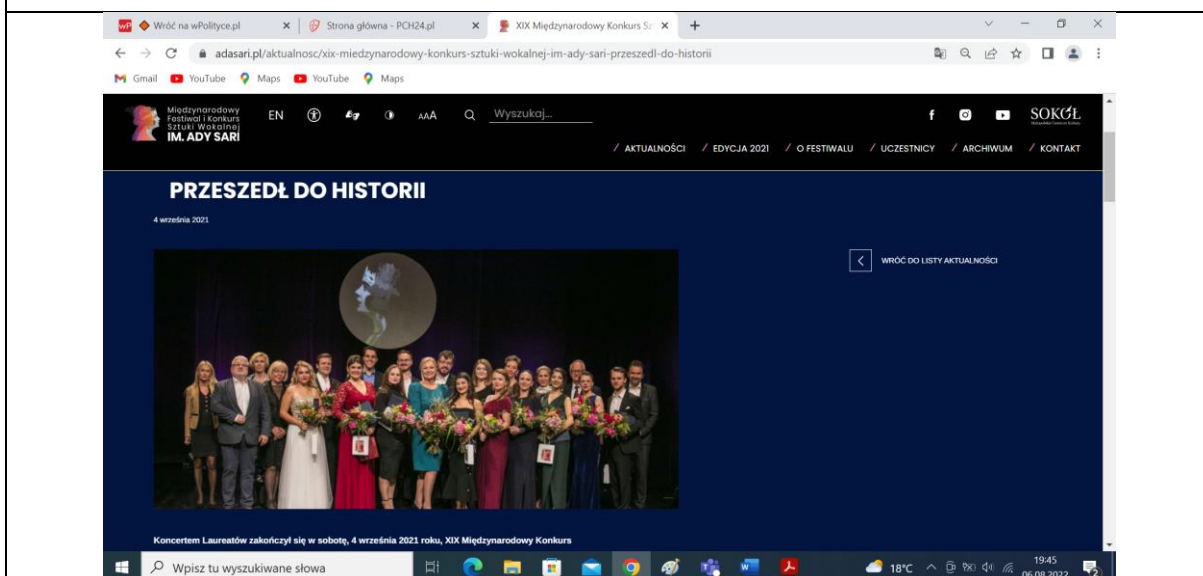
Wróć na wPolityce.pl
Strona główna - PCH24.pl
XIX Międzynarodowy Konkurs Sz

adasari.pl/aktualnosc/xix-miedzynarodowy-konkurs-sztuki-wokalnej-im-ady-sari-przeszedl-do-historii

Gmail YouTube Maps YouTube Maps

Międzynarodowy Festiwal i Konkurs Sztuki Wokalnej IM. ADY SARI

EN AAA Wyszukaj...

SOKÓŁ

/ AKTUALNOŚCI / EDYCJA 2021 / O FESTIWALU / UCZESTNICY / ARCHIWUM / KONTAKT

PRZESZEDŁ DO HISTORII

4 września 2021

WRÓĆ DO LISTY AKTUALNOŚCI

Koncertem Laureatów zakończył się w sobotę, 4 września 2021 roku, XIX Międzynarodowy Konkurs

Wpisz tu wyszukiwane słowa

18°C

19:45
06.08.2022